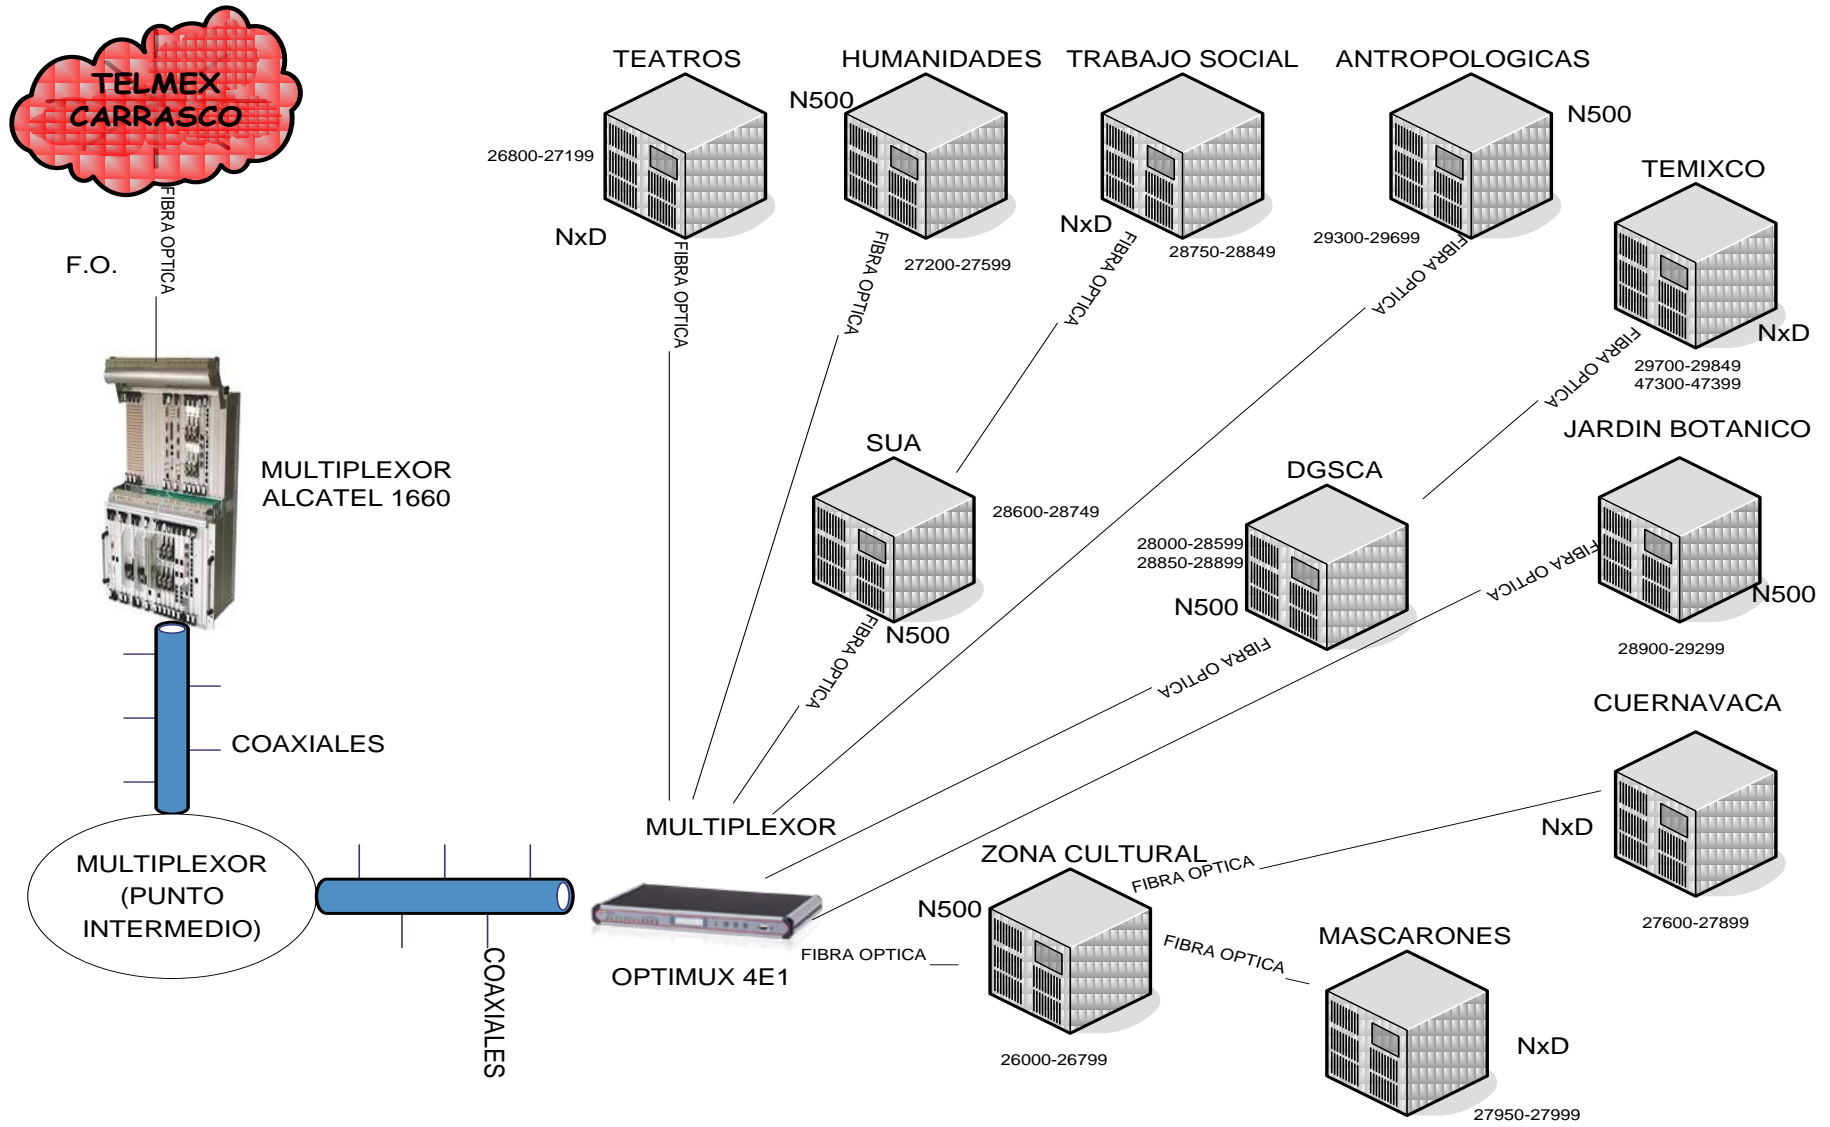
TELMEX CARRASCO

FIBRA OPTICA

F.O.

MULTIPLEXOR ALCATEL 1660

COAXIALES

MULTIPLEXOR (PUNTO INTERMEDIO)

COAXIALES

OPTIMUX 4E1

MULTIPLEXOR

TEATROS

26800-27199

NxD

FIBRA OPTICA

HUMANIDADES

N500

FIBRA OPTICA

27200-27599

TRABAJO SOCIAL

NxD

FIBRA OPTICA

28750-28849

ANTROPOLOGICAS

N500

29300-29699

FIBRA OPTICA

TEMIXCO

NxD

29700-29849
47300-47399

FIBRA OPTICA

SUA

28600-28749

N500

FIBRA OPTICA

DGSCA

28000-28599
28850-28899

N500

FIBRA OPTICA

JARDIN BOTANICO

FIBRA OPTICA

N500

28900-29299

CUERNAVACA

NxD

27600-27899

ZONA CULTURAL

FIBRA OPTICA

N500

FIBRA OPTICA

FIBRA OPTICA

26000-26799

MASCARONES

NxD

27950-27999